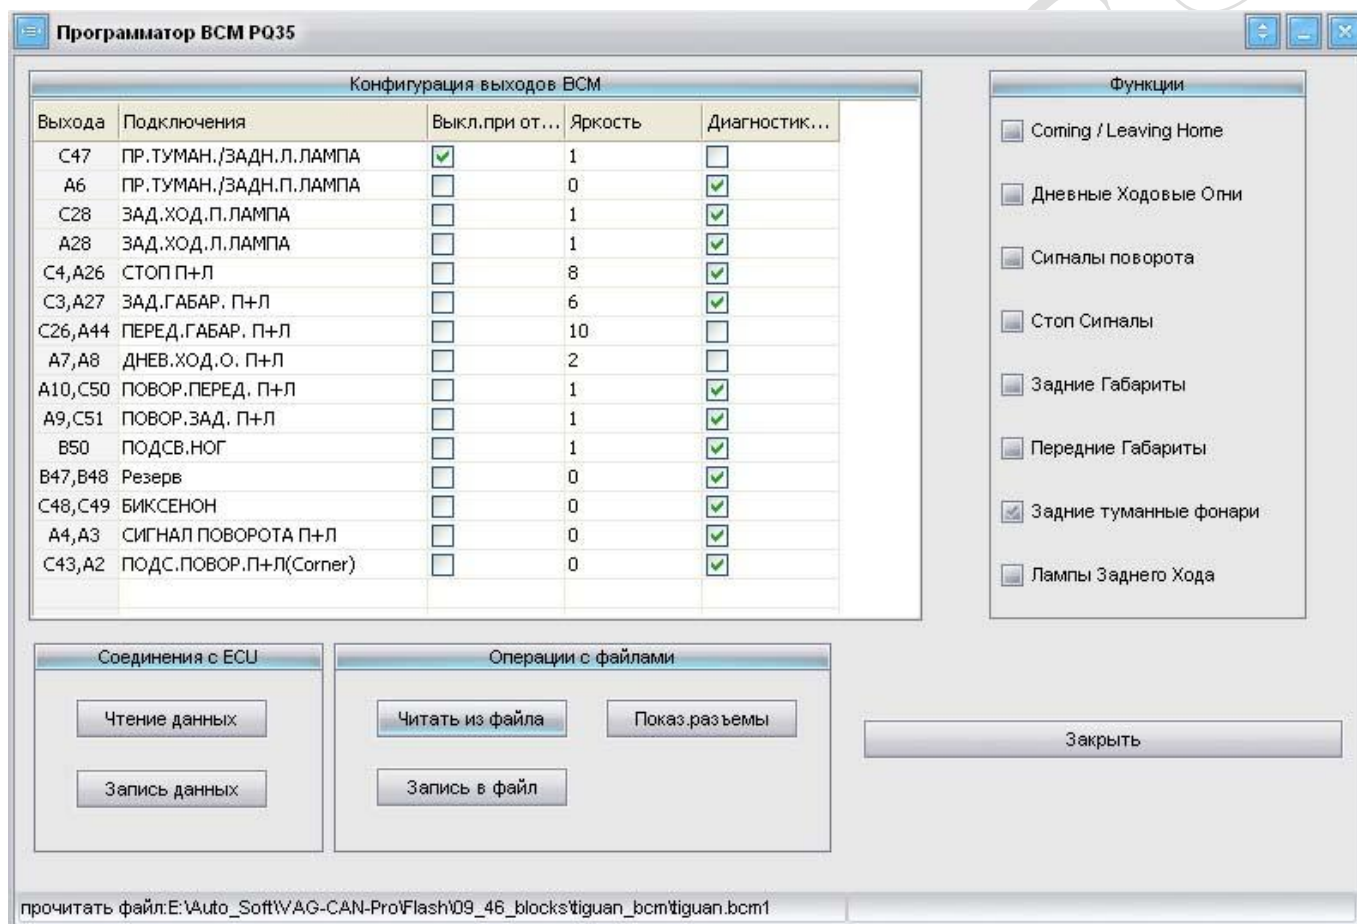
Программатор BCM PQ35

Конфигурация выходов BCM

| Выхода | Подключения | Выкл.при от... | Яркость | Диагностик... |
|---|---|---|---|---|
| C47 | ПР.ТУМАН./ЗАДН.Л.ЛАМПА | ☑ | 1 | ☐ |
| A6 | ПР.ТУМАН./ЗАДН.П.ЛАМПА | ☐ | 0 | ☑ |
| C28 | ЗАД.ХОД.П.ЛАМПА | ☐ | 1 | ☑ |
| A28 | ЗАД.ХОД.Л.ЛАМПА | ☐ | 1 | ☑ |
| C4,A26 | СТОП П+Л | ☐ | 8 | ☑ |
| C3,A27 | ЗАД.ГАБАР. П+Л | ☐ | 6 | ☑ |
| C26,A44 | ПЕРЕД.ГАБАР. П+Л | ☐ | 10 | ☐ |
| A7,A8 | ДНЕВ.ХОД.О. П+Л | ☐ | 2 | ☐ |
| A10,C50 | ПОВОР.ПЕРЕД. П+Л | ☐ | 1 | ☑ |
| A9,C51 | ПОВОР.ЗАД. П+Л | ☐ | 1 | ☑ |
| B50 | ПОДСВ.НОГ | ☐ | 1 | ☑ |
| B47,B48 | Резерв | ☐ | 0 | ☑ |
| C48,C49 | БИКСЕНОН | ☐ | 0 | ☑ |
| A4,A3 | СИГНАЛ ПОВОРОТА П+Л | ☐ | 0 | ☑ |
| C43,A2 | ПОДС.ПОВОР.П+Л(Corner) | ☐ | 0 | ☑ |

Функции

Coming / Leaving Home

Дневные Ходовые Огни

Сигналы поворота

Стоп Сигналы

Задние Габариты

Передние Габариты

Задние туманные фонари

Лампы Заднего Хода

Соединения с ECU

Чтение данных

Запись данных

Операции с файлами

Читать из файла

Показ.разъемы

Запись в файл

Закрыть

прочитать файл:E:\Auto_Soft\VAG-CAN-Pro\Flash\09_46_blocks\tiguan_bcm\tiguan.bcm1